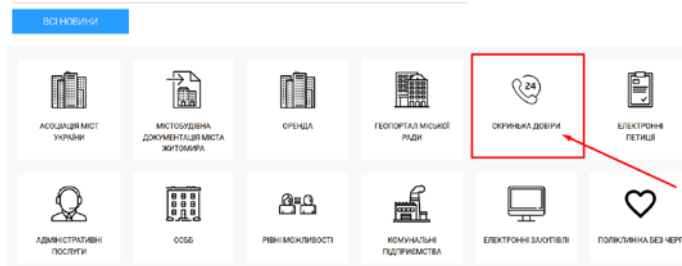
ВСІ НОВИНИ

АСОЦІАЦІЯ МІСТ УКРАЇНИ

МІСТОБУДІВНА ДОКУМЕНТАЦІЯ МІСТА ЖИТОМИРА

ОРЕНДА

ГЕОПОРТАЛ МІСЬКОЇ РАДИ

24

СКРИНЬКА ДОВІРИ

ЕЛЕКТРОННІ ПЕТИЦІЇ

АДМІНІСТРАТИВНІ ПОСЛУГИ

ОСББ

РІВНІ МОЖЛИВОСТІ

КОМУНАЛЬНІ ПІДПРИЄМСТВА

ЕЛЕКТРОННІ ЗАКУПІВЛІ

ПОЛІКЛІНІКА БЕЗ ЧЕРГ